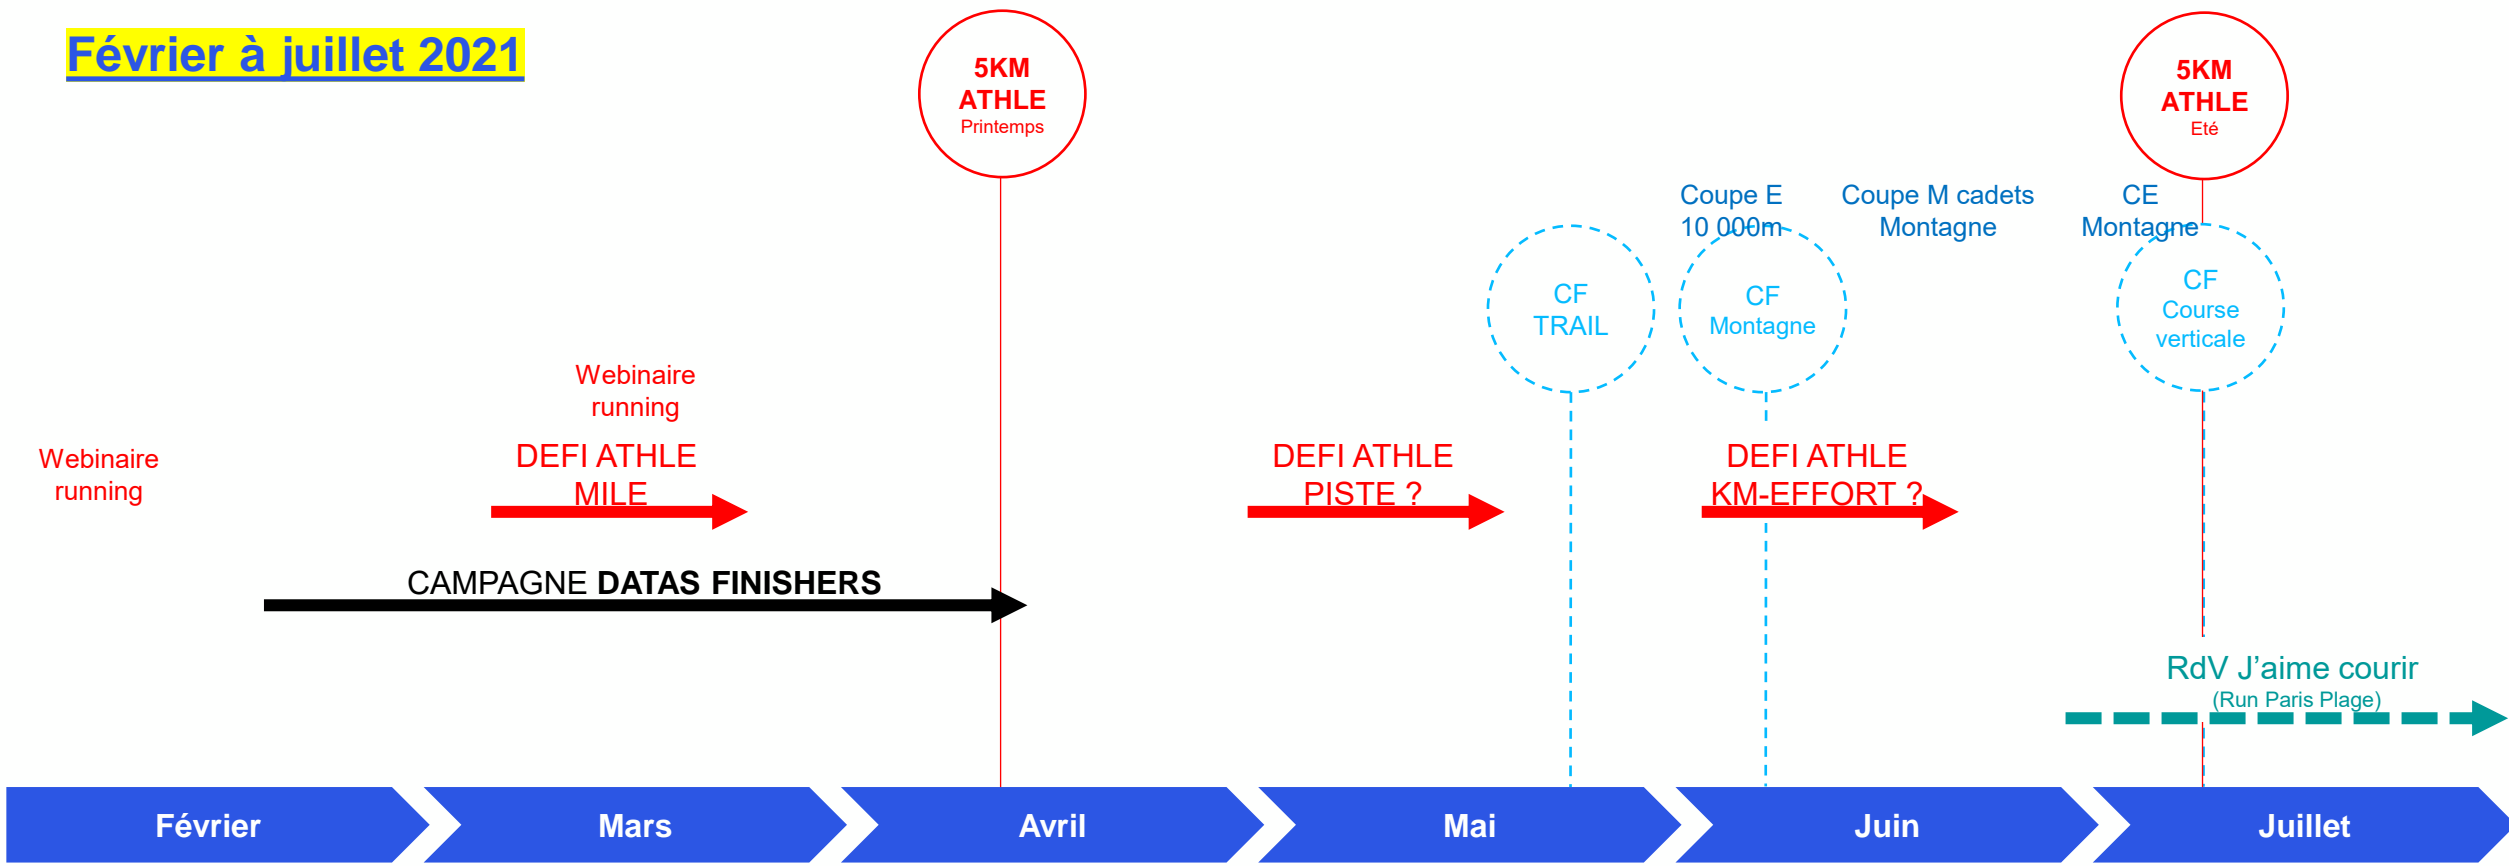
Février à juillet 2021

5KM ATHLE Printemps

5KM ATHLE Eté

Coupe E 10 000m

Coupe M cadets Montagne

CE Montagne

CF TRAIL

CF Montagne

CF Course verticale

Webinaire running

Webinaire running

DEFI ATHLE MILE

DEFI ATHLE PISTE ?

DEFI ATHLE KM-EFFORT ?

CAMPAGNE DATAS FINISHERS

RdV J'aime courir
(Run Paris Plage)

Février

Mars

Avril

Mai

Juin

Juillet